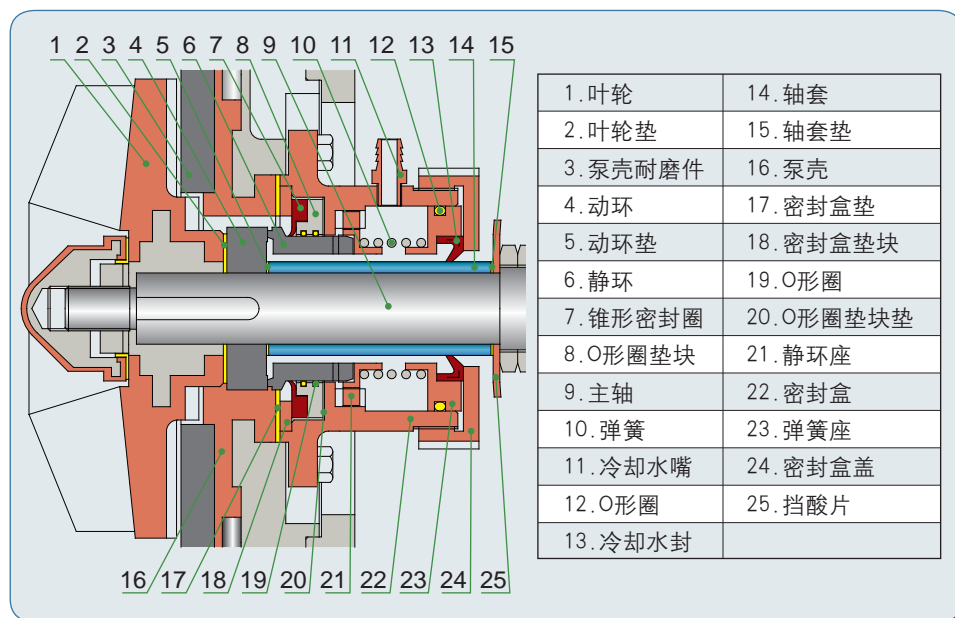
1 2 3 4 5 6 7 8 9 10 11 12 13 14 15

16 17 18 19 20 21 22 23 24 25

| 1.叶轮 | 14.轴套 |
|---|---|
| 2.叶轮垫 | 15.轴套垫 |
| 3.泵壳耐磨件 | 16.泵壳 |
| 4.动环 | 17.密封盒垫 |
| 5.动环垫 | 18.密封盒垫块 |
| 6.静环 | 19.O形圈 |
| 7.锥形密封圈 | 20.O形圈垫块垫 |
| 8.O形圈垫块 | 21.静环座 |
| 9.主轴 | 22.密封盒 |
| 10.弹簧 | 23.弹簧座 |
| 11.冷却水嘴 | 24.密封盒盖 |
| 12.O形圈 | 25.挡酸片 |
| 13.冷却水封 | |